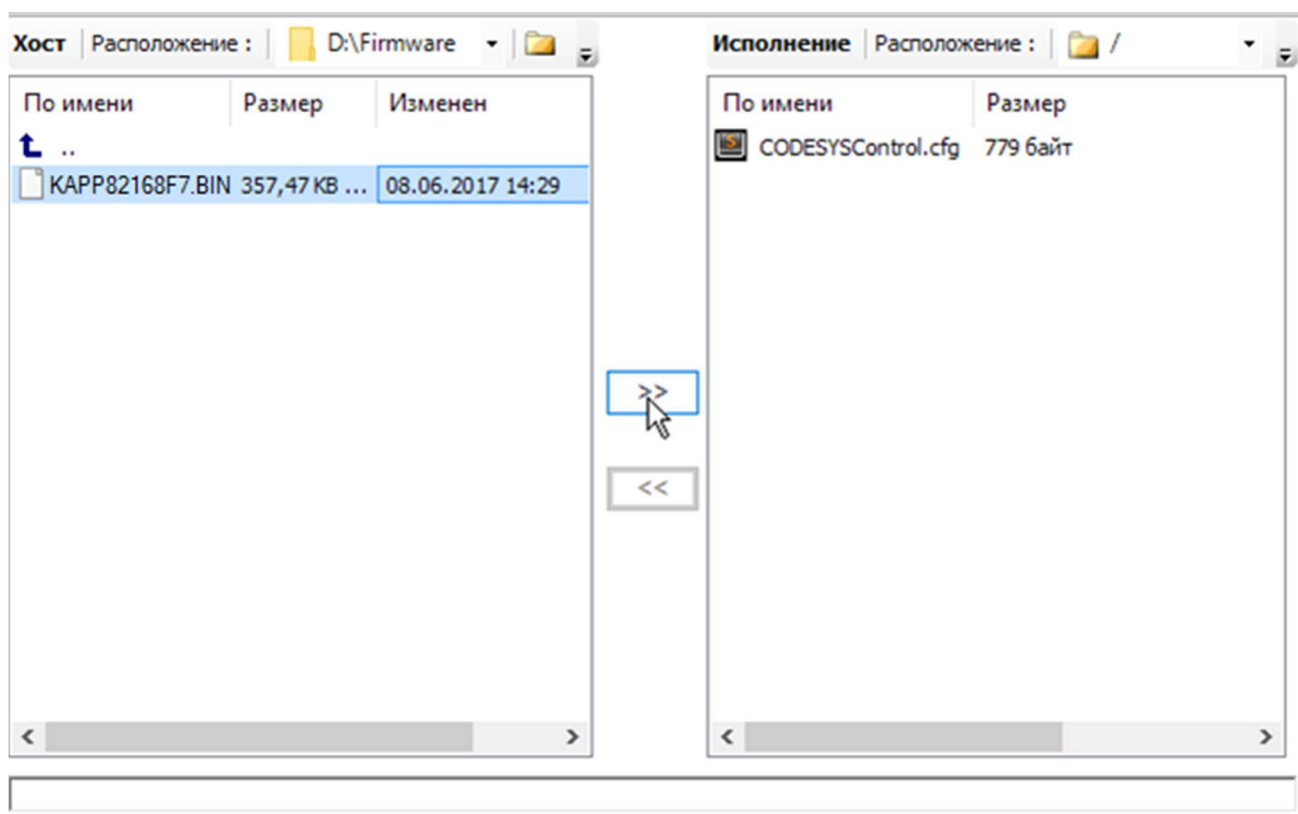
Хост | Расположение : D:\Firmware

| По имени | Размер | Изменен |
|---|---|---|
| .. | | |
| KAPP82168F7.BIN | 357,47 KB ... | 08.06.2017 14:29 |

>>

<<

Исполнение | Расположение : /

| По имени | Размер |
|---|---|
| CODESYSControl.cfg | 779 байт |